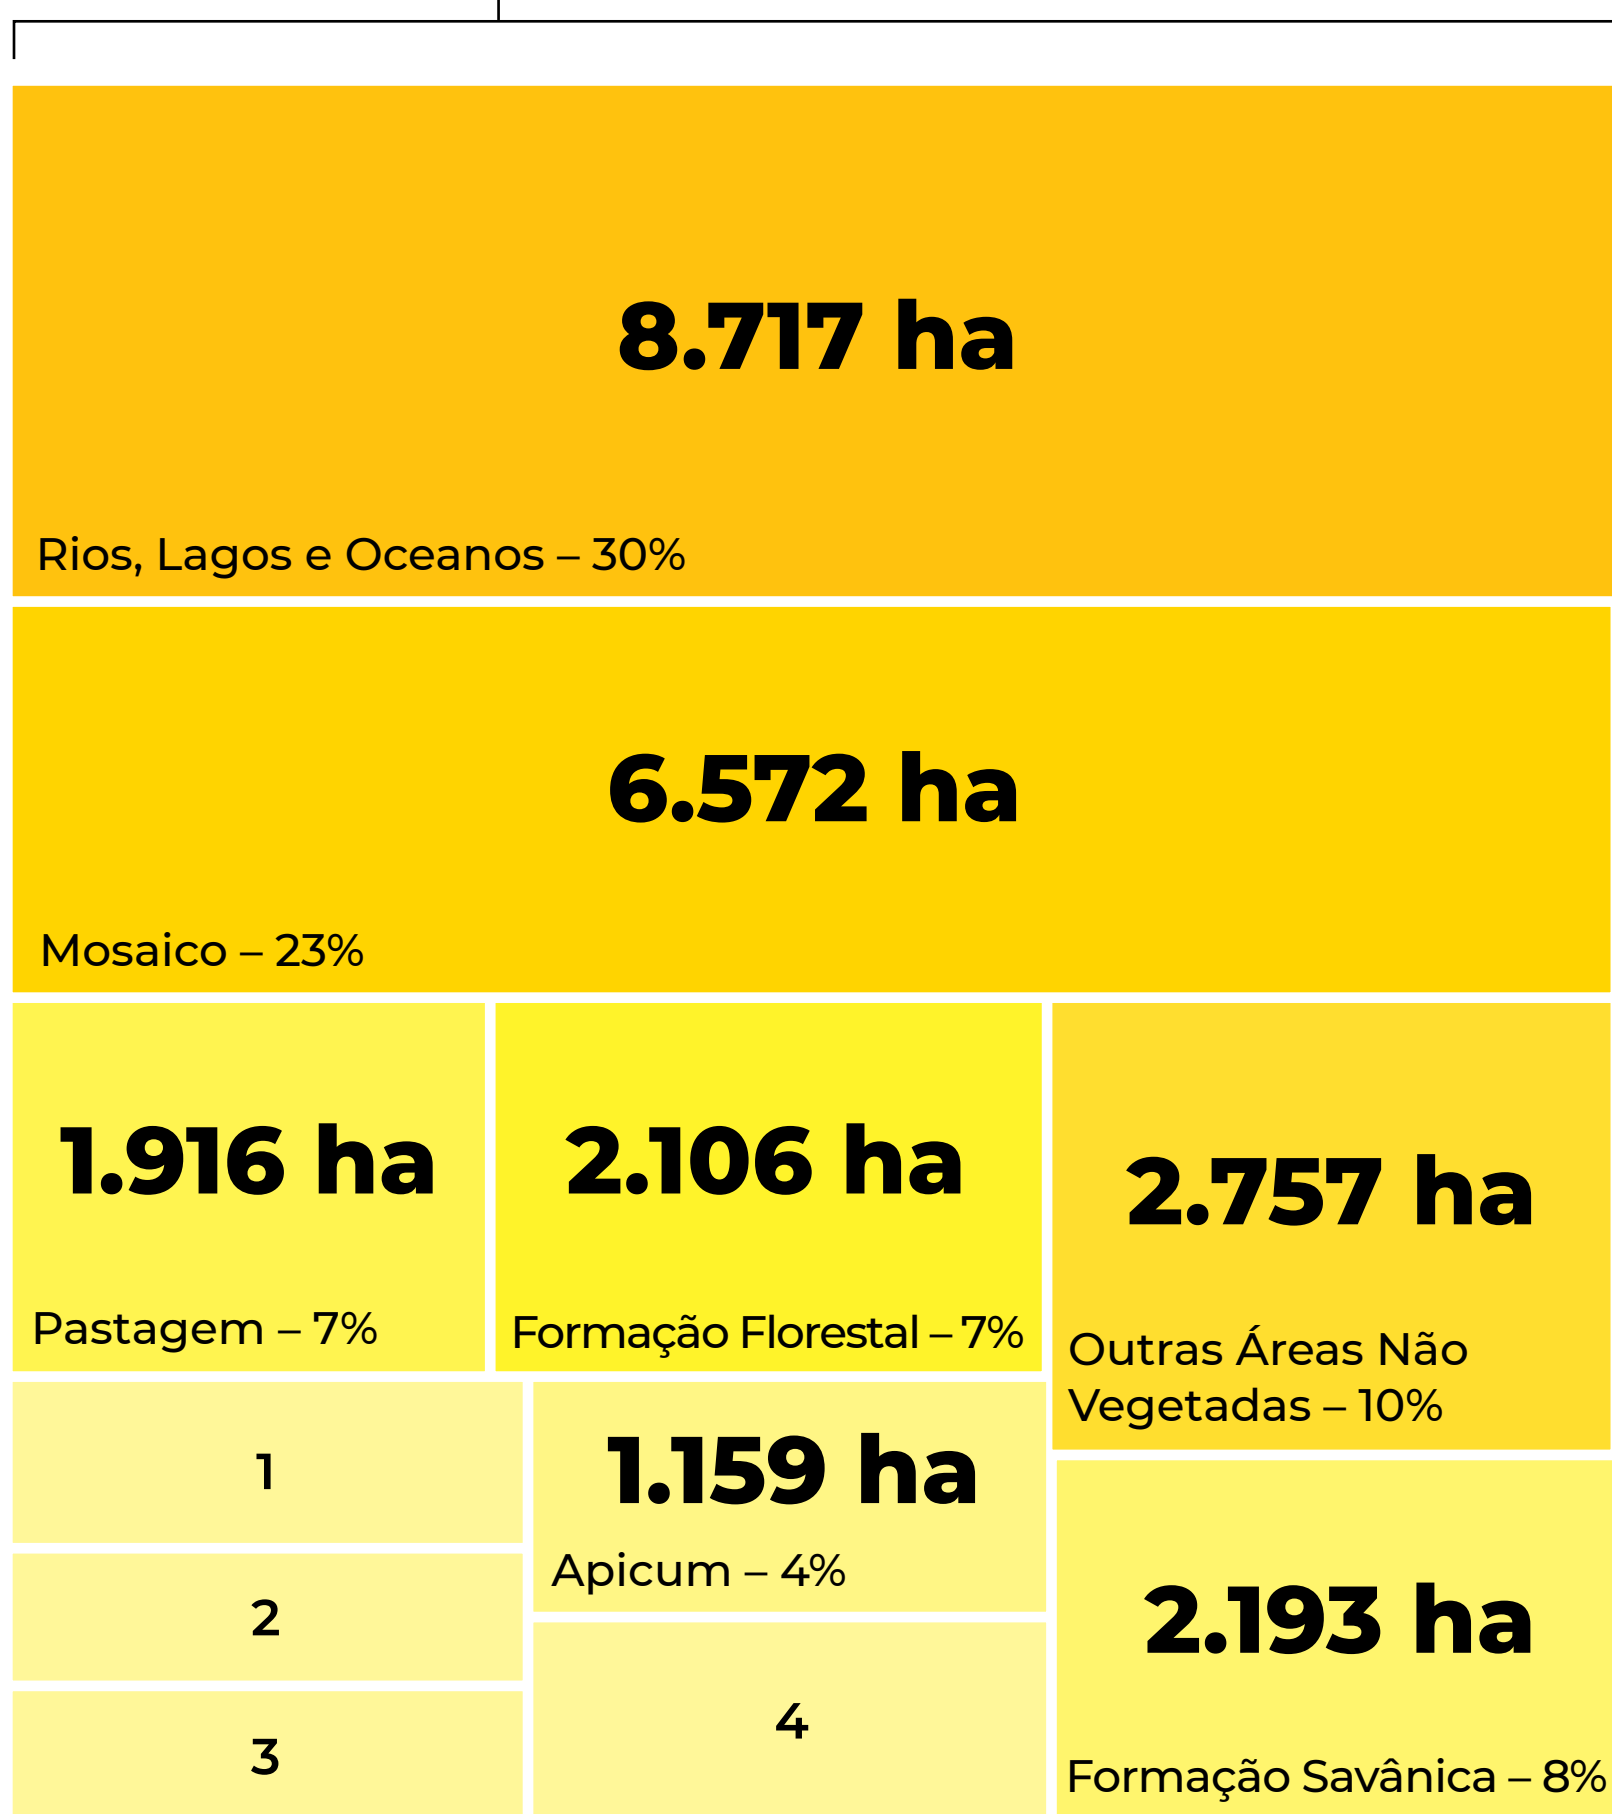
8.717 ha

Rios, Lagos e Oceanos – 30%

6.572 ha

Mosaico – 23%

1.916 ha

Pastagem – 7%

2.106 ha

Formação Florestal – 7%

2.757 ha

Outras Áreas Não Vegetadas – 10%

1

2

3

1.159 ha

Apicum – 4%

4

2.193 ha

Formação Savânica – 8%